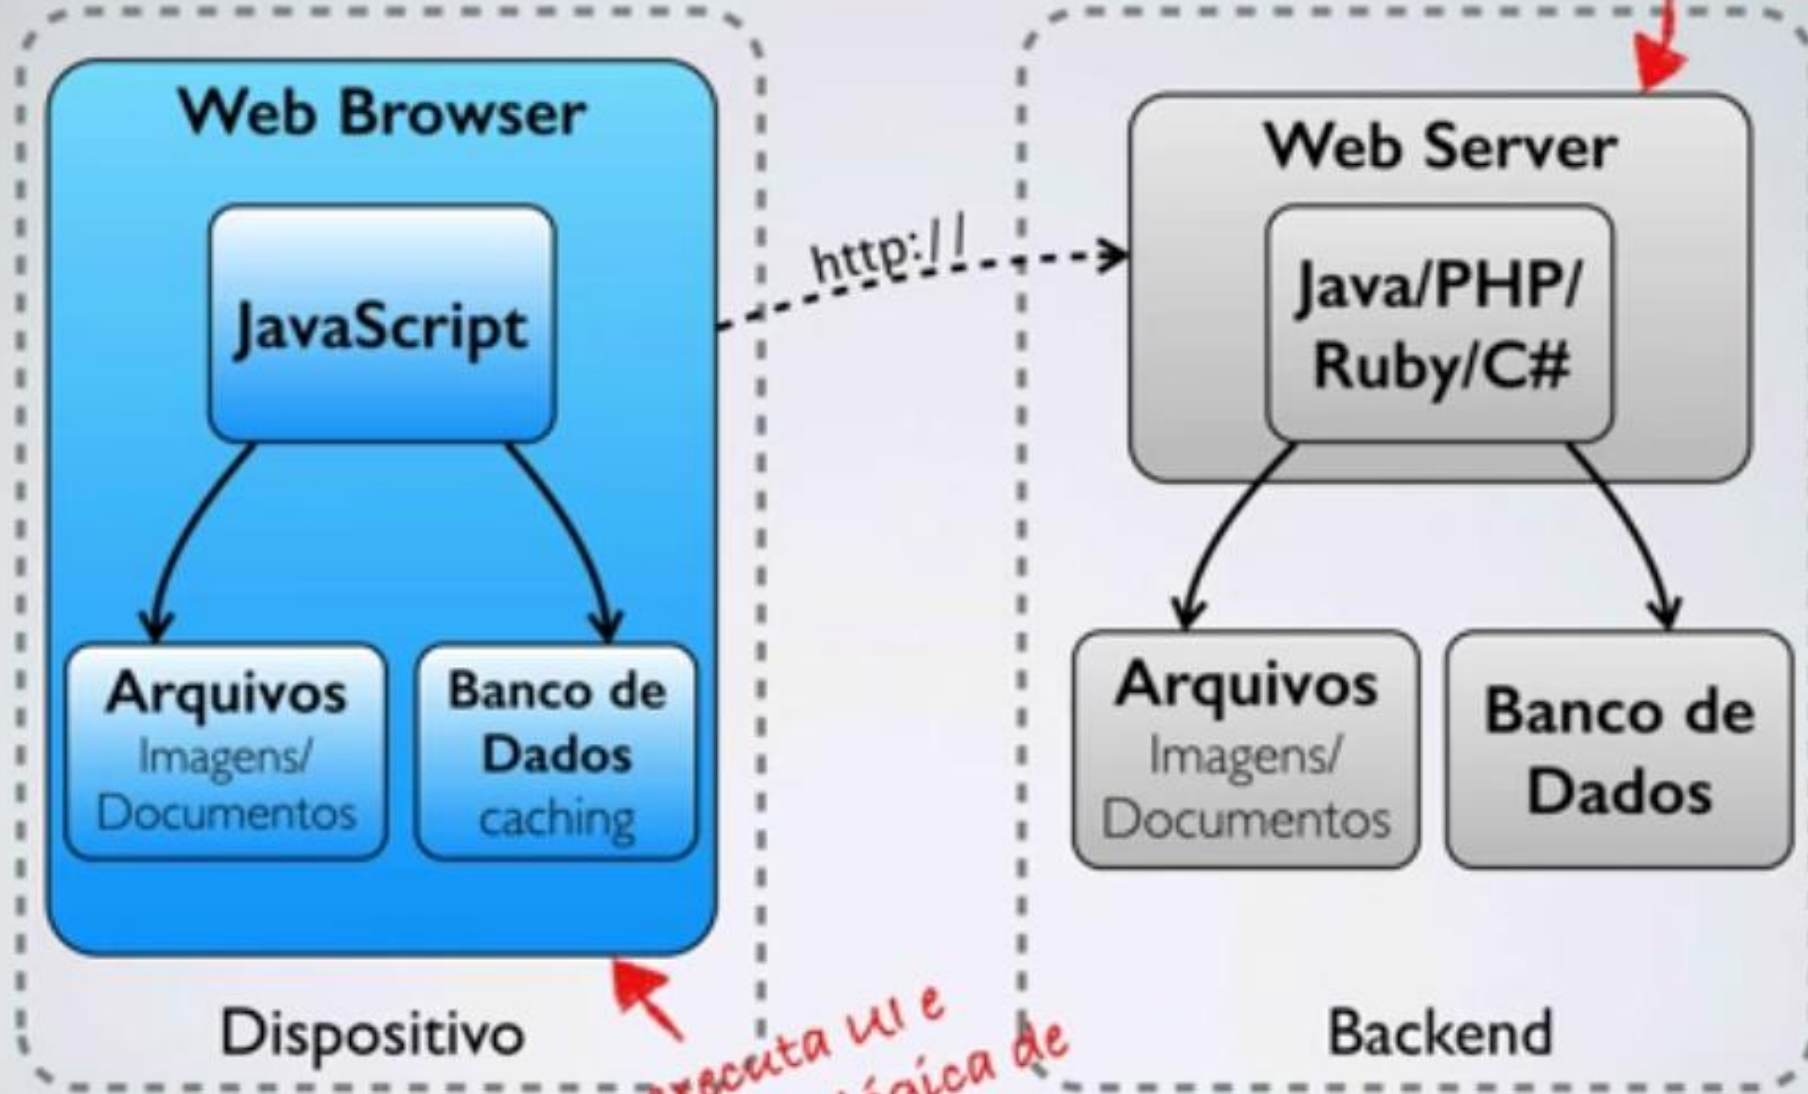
Web Browser

JavaScript

Arquivos
Imagens/
Documentos

Banco de
Dados
caching

Dispositivo

http://

Web Server

Java/PHP/
Ruby/C#

Arquivos
Imagens/
Documentos

Banco de
Dados

Backend

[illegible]ecuta UI e
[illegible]ógica de